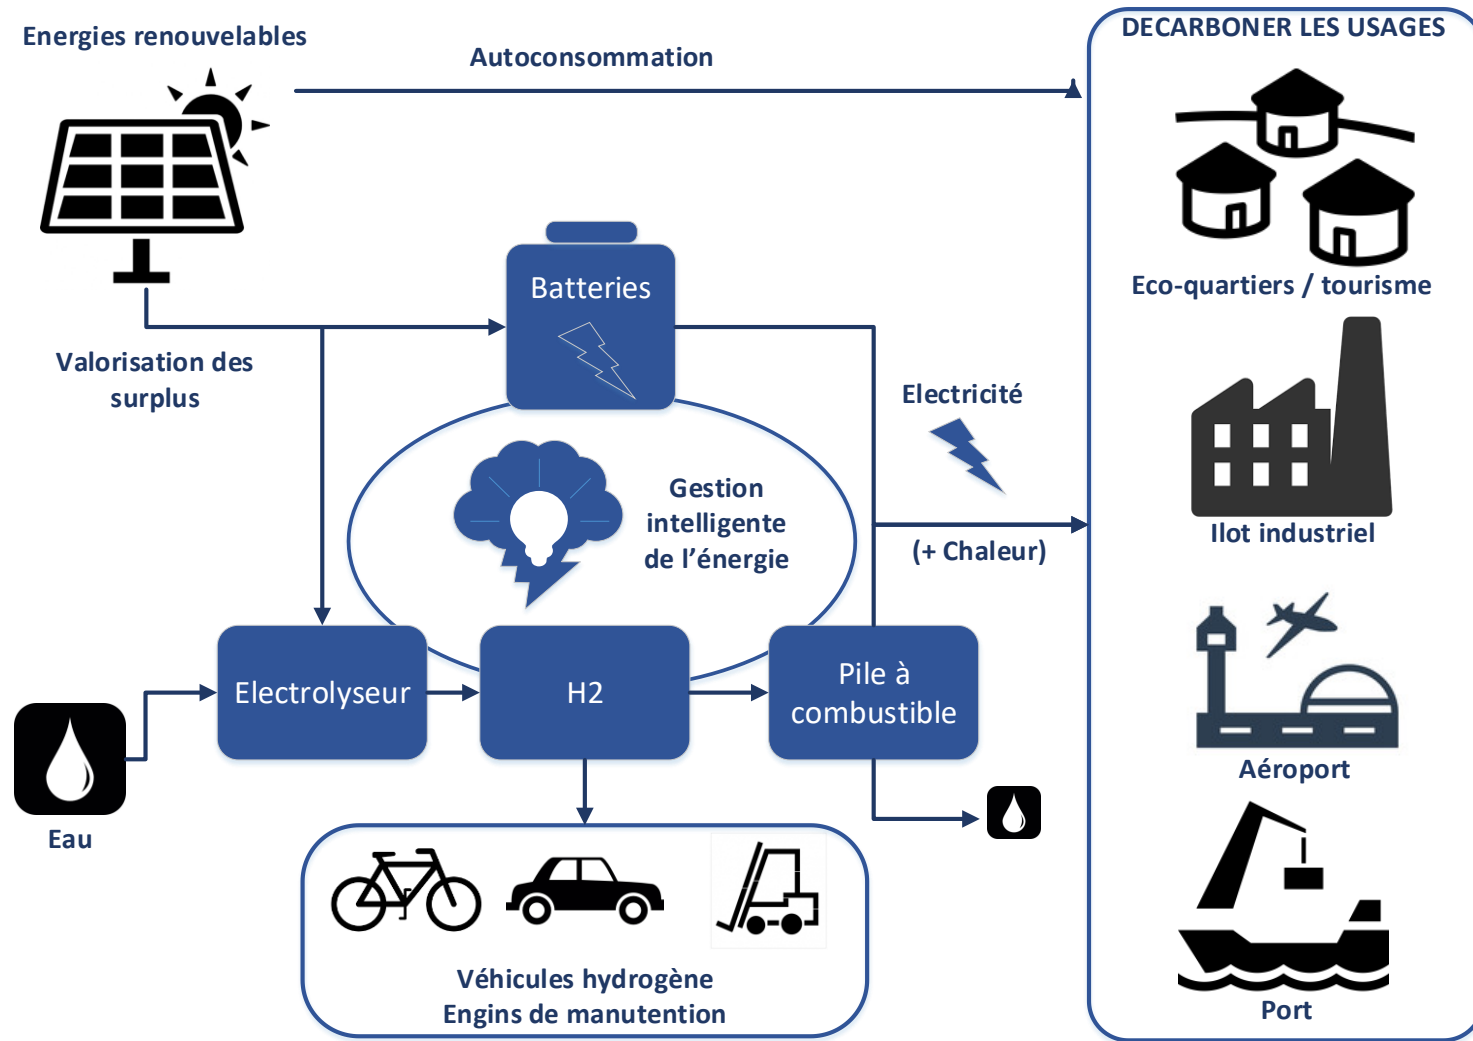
Energies renouvelables

Autoconsommation

DECARBONER LES USAGES

Eco-quartiers / tourisme

Batteries

Valorisation des surplus

Electricité

Gestion intelligente de l'énergie

(+ Chaleur)

Ilot industriel

Electrolyseur

H2

Pile à combustible

Aéroport

Eau

Véhicules hydrogène
Engins de manutention

Port